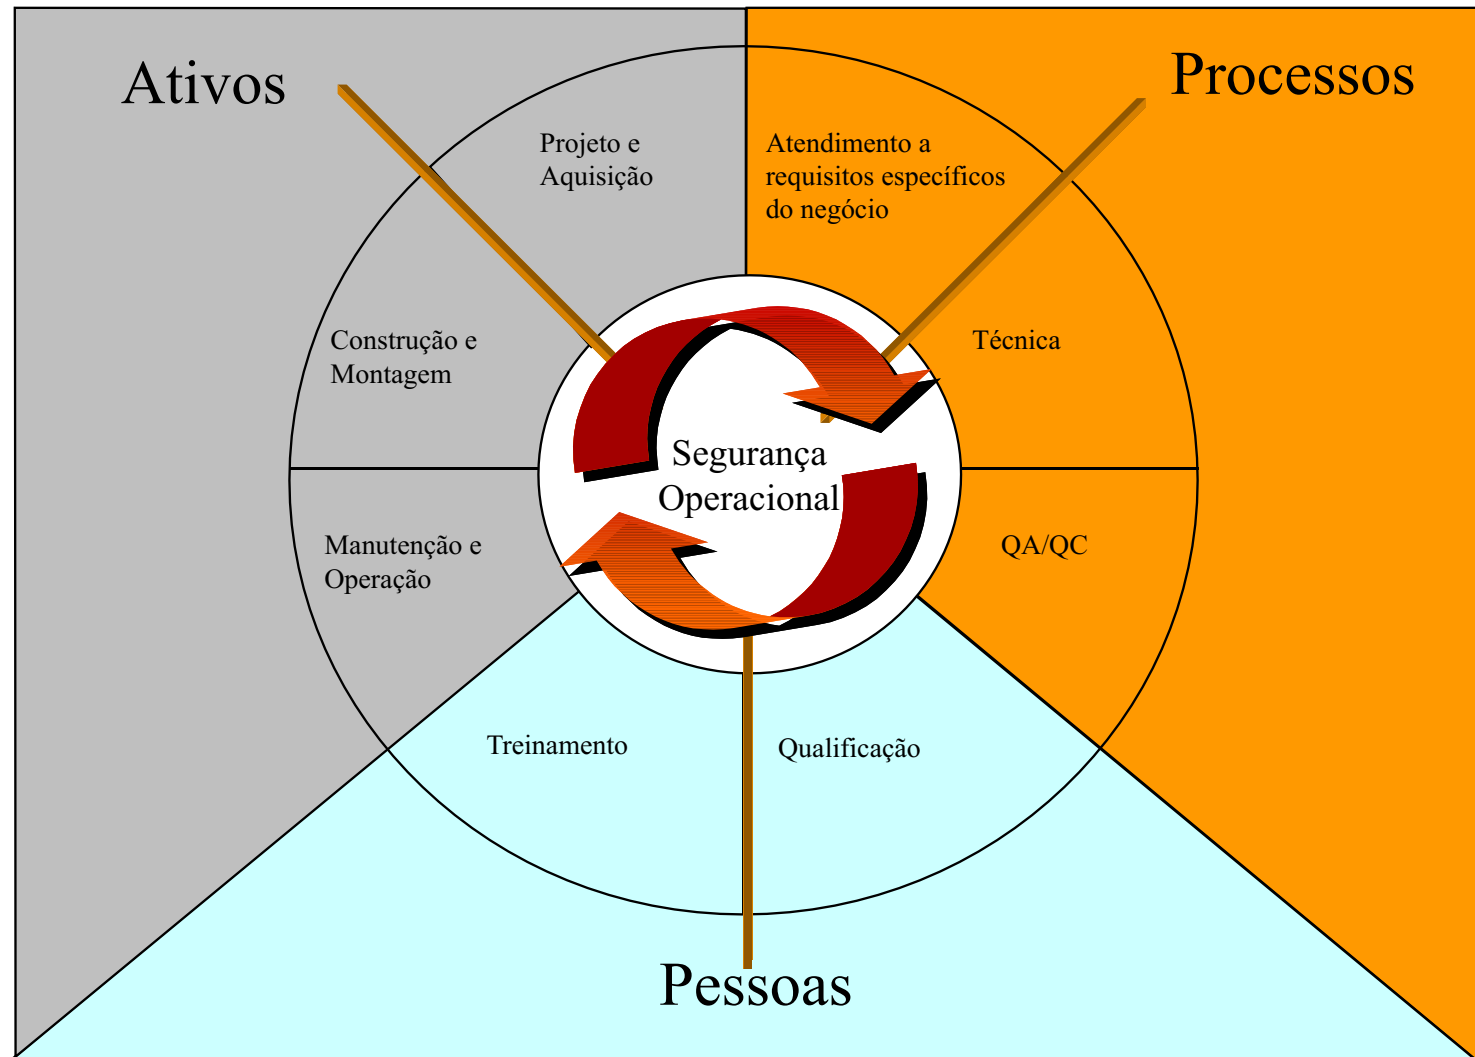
Ativos

Processos

Projeto e Aquisição

Atendimento a requisitos específicos do negócio

Construção e Montagem

Técnica

Segurança Operacional

Manutenção e Operação

QA/QC

Treinamento

Qualificação

Pessoas